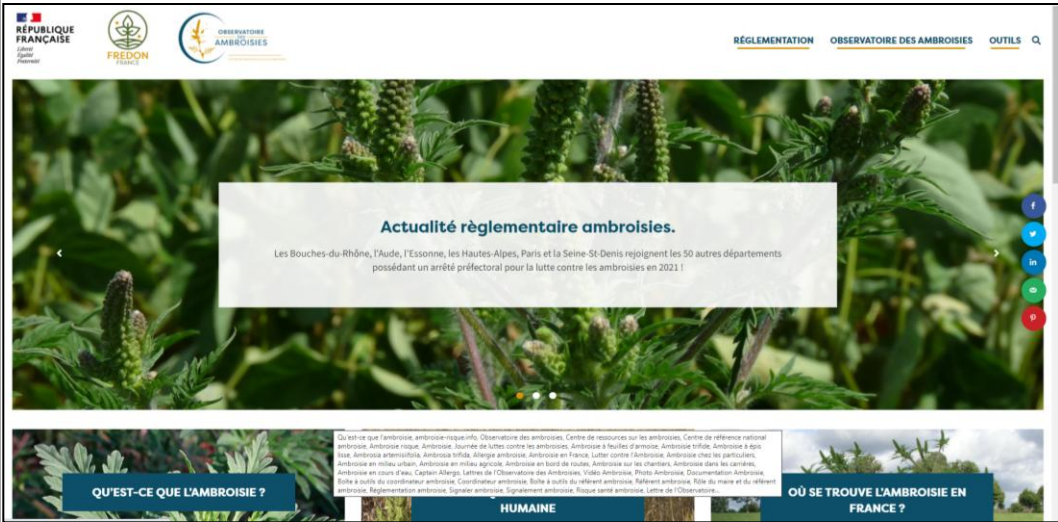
RÉPUBLIQUE FRANÇAISE
Liberté Égalité Fraternité

FREDON FRANCE

OBSERVATOIRE DES AMBROISIES

RÉGLEMENTATION OBSERVATOIRE DES AMBROISIES OUTILS

Actualité règlementaire ambroisies.

Les Bouches-du-Rhône, l'Aude, l'Essonne, les Hautes-Alpes, Paris et la Seine-St-Denis rejoignent les 50 autres départements possédant un arrêté préfectoral pour la lutte contre les ambroisies en 2021 !

Qu'est-ce que l'ambroisie, ambroisie-risque.info, Observatoire des ambroisies, Centre de ressources sur les ambroisies, Centre de référence national ambroisie, Ambroisie risque, Ambroisie, Journée de luttes contre les ambroisies, Ambroisie à feuilles d'armoise, Ambroisie trifide, Ambroisie à épis lisse, Ambrosia artemisiifolia, Ambrosia trifida, Allergie ambroisie, Ambroisie en France, Lutter contre l'Ambroisie, Ambroisie chez les particuliers, Ambroisie en milieu urbain, Ambroisie en milieu agricole, Ambroisie en bord de routes, Ambroisie sur les chantiers, Ambroisie dans les carrières, Ambroisie en cours d'eau, Captain Allergo, Lettres de l'Observatoire des Ambroisies, Vidéo Ambroisie, Photo Ambroisie, Documentation Ambroisie, Boîte à outils du coordinateur ambroisie, Coordinateur ambroisie, Boîte à outils du référent ambroisie, Référent ambroisie, Rôle du maire et du référent ambroisie, Règlementation ambroisie, Signaler ambroisie, Signalement ambroisie, Risque santé ambroisie, Lettre de l'Observatoire...

QU'EST-CE QUE L'AMBROISIE ?

HUMAINE

OÙ SE TROUVE L'AMBROISIE EN FRANCE ?